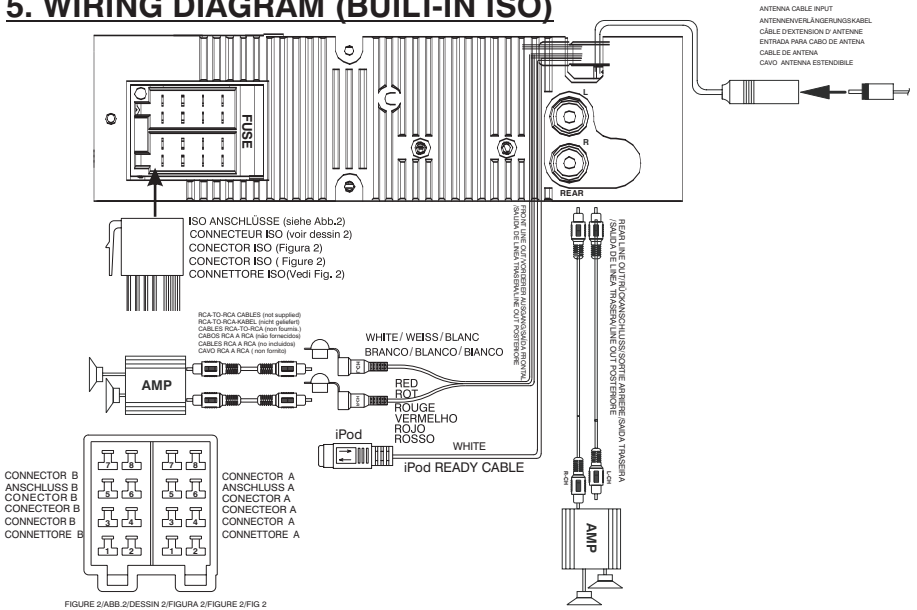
5. WIRING DIAGRAM (BUILT-IN ISO)

ANTENNA CABLE INPUT
ANTENNENVERLÄNGERUNGSKABEL
CÂBLE D'EXTENSION D' ANTENNE
ENTRADA PARA CABO DE ANTENA
CABLE DE ANTENA
CAVO ANTENNA ESTENDIBILE

FUSE

L

R

REAR

ISO ANSCHLÜSSE (siehe Abb.2)
CONNECTEUR ISO (voir dessin 2)
CONECTOR ISO (Figura 2)
CONECTOR ISO ( Figure 2)
CONNETTORE ISO(Vedi Fig. 2)

FRONT LINE OUT/VORDERER AUSGANG/SAIDA FRONTAL /SALIDA DE LINEA TRASERA/LINE OUT POSTERIORE

REAR LINE OUT/RÜCKANSCHLUSS/SORTIE ARRIERE/SAIDA TRASEIRA /SALIDA DE LINEA TRASERA/LINE OUT POSTERIORE

RCA-TO-RCA CABLES (not supplied)
RCA-TO-RCA-KABEL (nicht geliefert)
CABLES RCA-TO-RCA (non fournis.)
CABOS RCA A RCA (não fornecidos)
CABLES RCA A RCA (no incluidos)
CAVO RCA A RCA ( non fornito)

WHITE / WEISS / BLANC
BRANCO / BLANCO / BIANCO

RED
ROT
ROUGE
VERMELHO
ROJO
ROSSO

AMP

iPod

WHITE

iPod READY CABLE

R-CH

L-CH

AMP

7 8 5 6 3 4 1 2

7 8 5 6 3 4 1 2

CONNECTOR B
ANSCHLUSS B
CONECTOR B
CONECTEOR B
CONNECTOR B
CONNETTORE B

CONNECTOR A
ANSCHLUSS A
CONECTOR A
CONECTEOR A
CONNECTOR A
CONNETTORE A

FIGURE 2/ABB.2/DESSIN 2/FIGURA 2/FIGURE 2/FIG 2